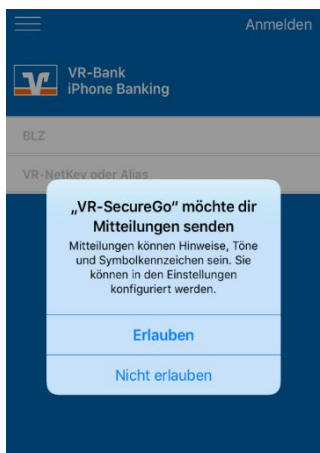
Anmelden

VR-Bank
iPhone Banking

BLZ

VR-NetKey oder Alias

„VR-SecureGo“ möchte dir Mitteilungen senden

Mitteilungen können Hinweise, Töne und Symbolkennzeichen sein. Sie können in den Einstellungen konfiguriert werden.

Erlauben

Nicht erlauben